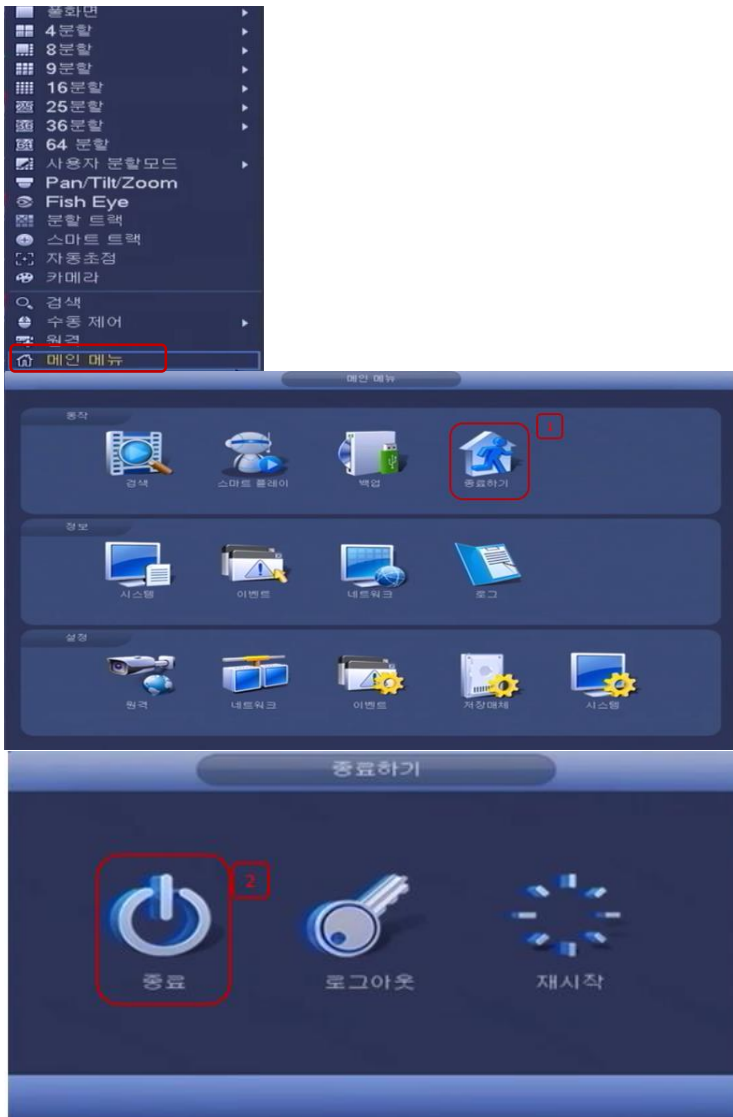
풀화면
4분할
8분할
9분할
16분할
25분할
36분할
64 분할
사용자 분할모드
Pan/Tilt/Zoom
Fish Eye
분할 트랙
스마트 트랙
자동초점
카메라
검색
수동 제어
원격
메인 메뉴

메인 메뉴
동작
검색
스마트 플레이
백업
종료하기
1
정보
시스템
이벤트
네트워크
로그
설정
원격
네트워크
이벤트
저장매체
시스템

종료하기
2
종료
로그아웃
재시작